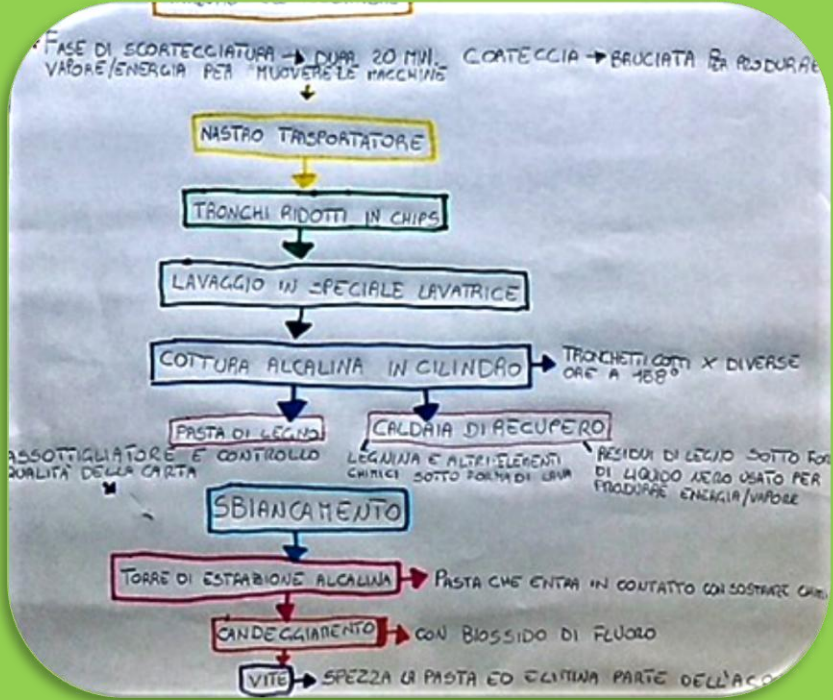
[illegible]

FASE DI SCORTECCIATURA → DURA 20 MIN. CORTECCIA → BRUCIATA PER PRODURRE VAPORE/ENERGIA PER MUOVERE LE MACCHINE

NASTRO TRASPORTATORE

TRONCHI RIDOTTI IN CHIPS

LAVAGGIO IN SPECIALE LAVATRICE

COTTURA ALCALINA IN CILINDRO → TRONCHETTI COTTI X DIVERSE ORE A 158°

PASTA DI LEGNO

ASSOTTIGLIATORE E CONTROLLO QUALITÀ DELLA CARTA

CALDAIA DI RECUPERO

LEGNINA E ALTRI ELEMENTI CHIMICI SOTTO FORMA DI LAVA

RESIDUI DI LEGNO SOTTO FO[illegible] DI LIQUIDO NERO USATO PER PRODURRE ENERGIA/VAPORE

SBIANCAMENTO

TORRE DI ESTRAZIONE ALCALINA → PASTA CHE ENTRA IN CONTATTO CON SOSTANZE CHI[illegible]

CANDEGGIAMENTO → CON BIOSSIDO DI FLUORO

VITE → SPEZZA LA PASTA ED ELIMINA PARTE DELL'ACQ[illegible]